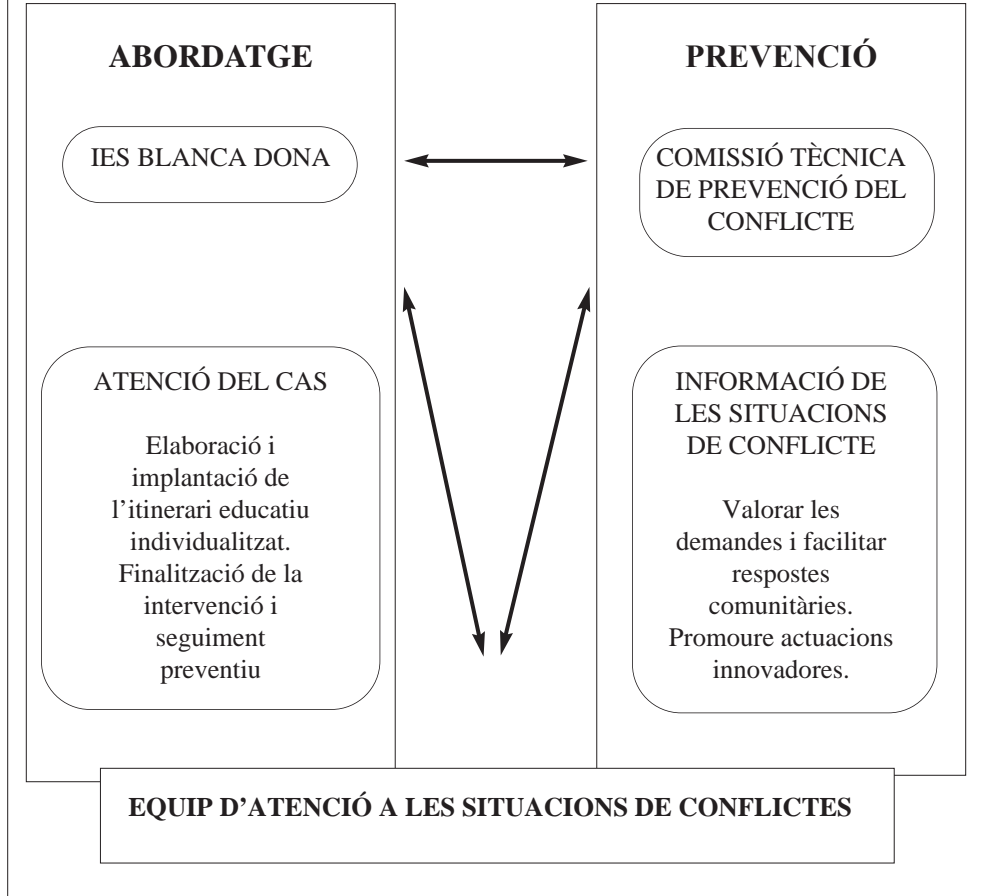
ABORDATGE

IES BLANCA DONA

ATENCIÓ DEL CAS

Elaboració i implantació de l'itinerari educatiu individualitzat. Finalització de la intervenció i seguiment preventiu

PREVENCIÓ

COMISSIÓ TÈCNICA DE PREVENCIÓ DEL CONFLICTE

INFORMACIÓ DE LES SITUACIONS DE CONFLICTE

Valorar les demandes i facilitar respostes comunitàries. Promoure actuacions innovadores.

EQUIP D'ATENCIÓ A LES SITUACIONS DE CONFLICTES